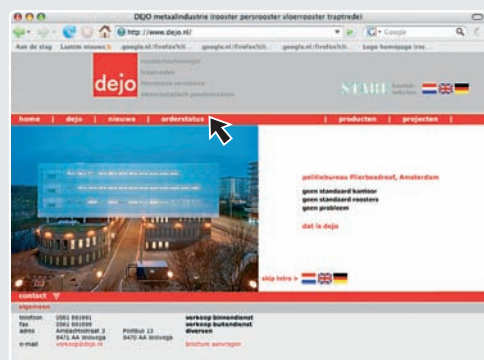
DEJO metaalindustrie (rooster persrooster vloerrooster traptrede)

http://www.dejo.nl/

Google

Aan de slag Laatste nieuws google.nl/firefox?cli... google.nl/firefox?cli... google.nl/firefox?cli... Logo homepage (roo...

dejo

roosterfabricage
traptreden
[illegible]
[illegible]

START

home | dejo | nieuws | orderstatus | producten | projecten |

politiebureau Flierbosdreef, Amsterdam

geen standaard kantoor
geen standaard roosters
geen probleem

dat is dejo

skip intro >

contact

telefoon 0561 691691
fax 0561 691699
adres Amstelhstraat 3 Postbus 13
8471 AA Wolvega 8470 AA Wolvega
e-mail verkoop@dejo.nl

verkoop binnendienst
verkoop buitendienst
diversen

brochure aanvragen